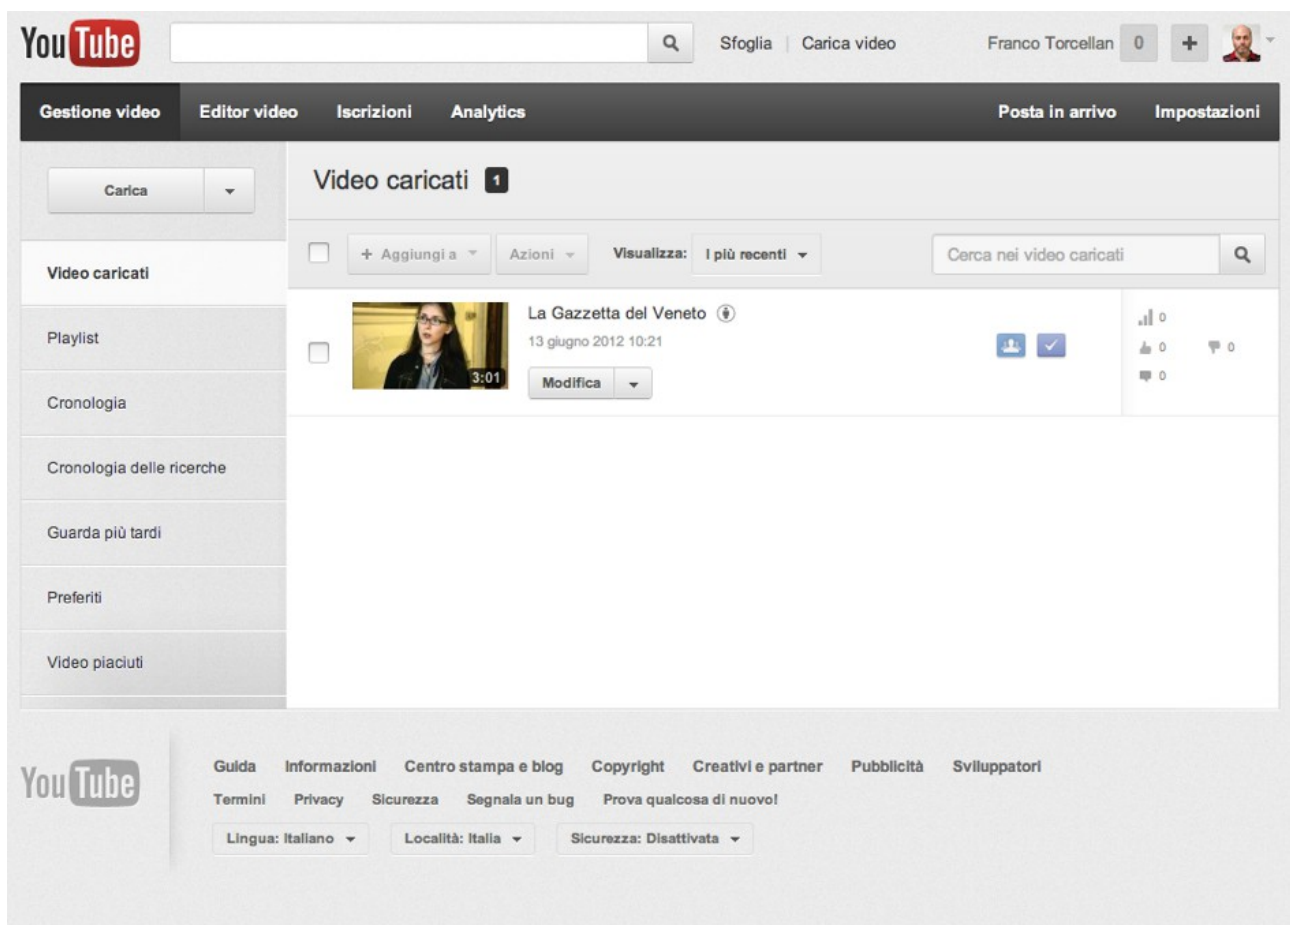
YouTube

Sfoglia | Carica video

Franco Torcellan 0 +

Gestione video Editor video Iscrizioni Analytics Posta in arrivo Impostazioni

Carica

Video caricati 1

+ Aggiungi a Azioni Visualizza: I più recenti Cerca nei video caricati

Video caricati

Playlist

Cronologia

Cronologia delle ricerche

Guarda più tardi

Preferiti

Video piaciuti

3:01

La Gazzetta del Veneto

13 giugno 2012 10:21

Modifica

0
0 0
0

YouTube

Guida Informazioni Centro stampa e blog Copyright Creativi e partner Pubblicità Sviluppatori

Termini Privacy Sicurezza Segnala un bug Prova qualcosa di nuovo!

Lingua: Italiano Località: Italia Sicurezza: Disattivata